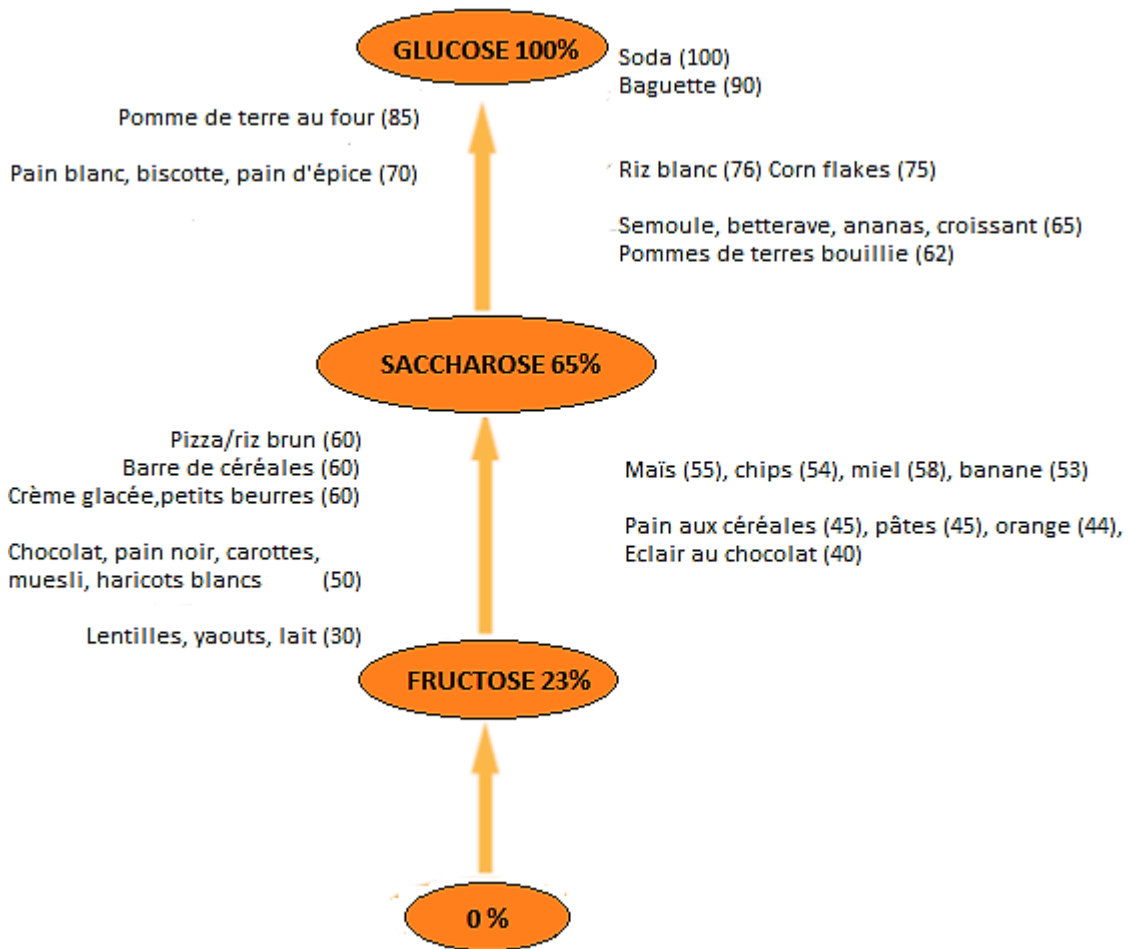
GLUCOSE 100%

Soda (100)
Baguette (90)

Pomme de terre au four (85)

Pain blanc, biscotte, pain d'épice (70)

Riz blanc (76) Corn flakes (75)

Semoule, betterave, ananas, croissant (65)
Pommes de terres bouillie (62)

SACCHAROSE 65%

Pizza/riz brun (60)
Barre de céréales (60)
Crème glacée,petits beurres (60)

Chocolat, pain noir, carottes, muesli, haricots blancs (50)

Lentilles, yaouts, lait (30)

Maïs (55), chips (54), miel (58), banane (53)

Pain aux céréales (45), pâtes (45), orange (44), Eclair au chocolat (40)

FRUCTOSE 23%

0 %